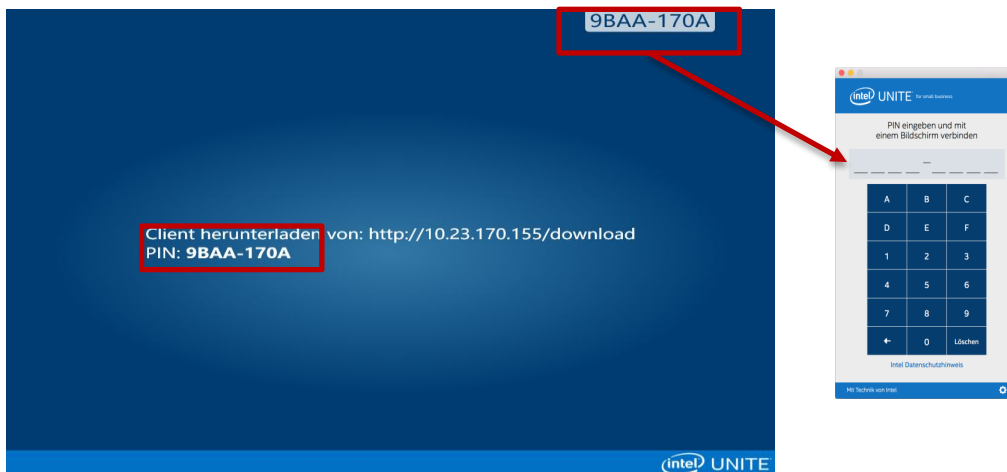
9BAA-170A

Client herunterladen von: http://10.23.170.155/download
PIN: 9BAA-170A

intel UNITE

intel UNITE for small business

PIN eingeben und mit einem Bildschirm verbinden

| A | B | C |
|---|---|---|
| D | E | F |
| 1 | 2 | 3 |
| 4 | 5 | 6 |
| 7 | 8 | 9 |
| ← | 0 | Löschen |

Intel Datenschutzhinweis

Mit Technik von Intel